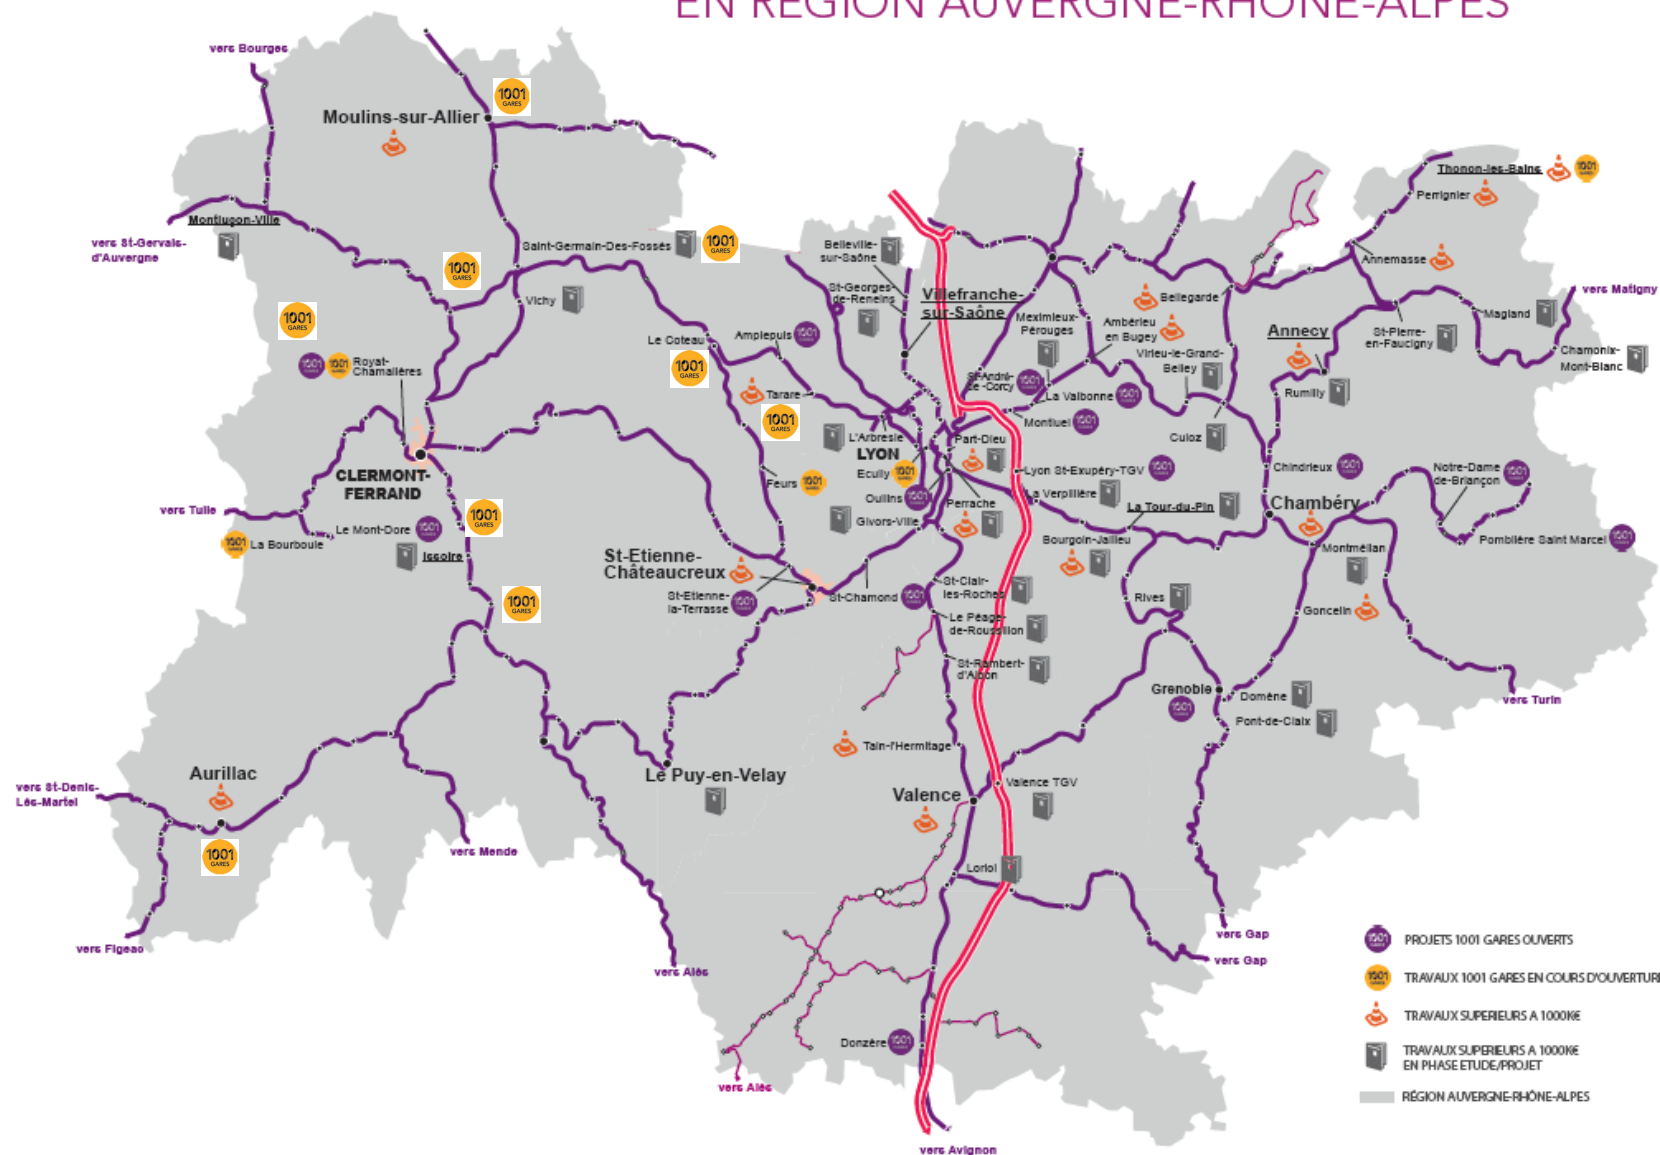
EN RÉGION AUVERGNE-RHÔNE-ALPES

vers Bourges

1001 GARES

Moulins-sur-Allier

Montluçon-Ville

vers St-Gervais-d'Auvergne

Saint-Germain-Des-Fossés

1001 GARES

1001 GARES

Vichy

1001 GARES

1001 1001 Royat-Chamalières

CLERMONT-FERRAND

vers Tulle

1001 La Bourboule

Le Mont-Dore 1001

1001 GARES

Issoire

1001 GARES

Aurillac

vers St-Denis-Lès-Martel

1001 GARES

vers Figeac

vers Mende

vers Alès

Le Puy-en-Velay

St-Etienne-Châteaucreux

St-Etienne-la-Terrasse 1001

St-Chamond 1001

Le Coteau

1001 GARES

Amplepuis 1001

Tarare

1001 GARES

Feurs 1001

Belleville-sur-Saône

St-Georges-de-Reneins

Villefranche-sur-Saône

L'Arbresle

LYON

Ecully 1001

Oullins 1001

Givors-Ville

Part-Dieu

Perrache

St-André-le-Corcy 1001

Meximieux-Pérouges

Montluel 1001

La Valbonne 1001

Lyon St-Exupéry-TGV 1001

La Verpillière

La Tour-du-Pin

Bourgoin-Jallieu

St-Clair-les-Roches

Le Péage-de-Roussillon

St-Rambert-d'Albon

Tain-l'Hermitage

Valence

Valence TGV

Loriol

Donzère 1001

vers Alès

vers Avignon

Ambérieu en Bugey

Bellegarde

Virieu-le-Grand-Belley

Culoz

Rives

Grenoble 1001

Domène

Pont-de-Claix

vers Gap

vers Gap

Thonon-les-Bains 1001

Perrignier

Annemasse

Annecy

St-Pierre-en-Faucigny

Magland

vers Martigny

Chamonix-Mont-Blanc

Rumilly

Chindrieux 1001

Chambéry

Notre-Dame de-Briançon 1001

Pombière Saint Marcel 1001

Montmélian

Goncelin

vers Turin

1001 PROJETS 1001 GARES OUVERTS

1001 TRAVAUX 1001 GARES EN COURS D'OUVERTURE

TRAVAUX SUPERIEURS A 1000K€

TRAVAUX SUPERIEURS A 1000K€ EN PHASE ETUDE/PROJET

RÉGION AUVERGNE-RHÔNE-ALPES